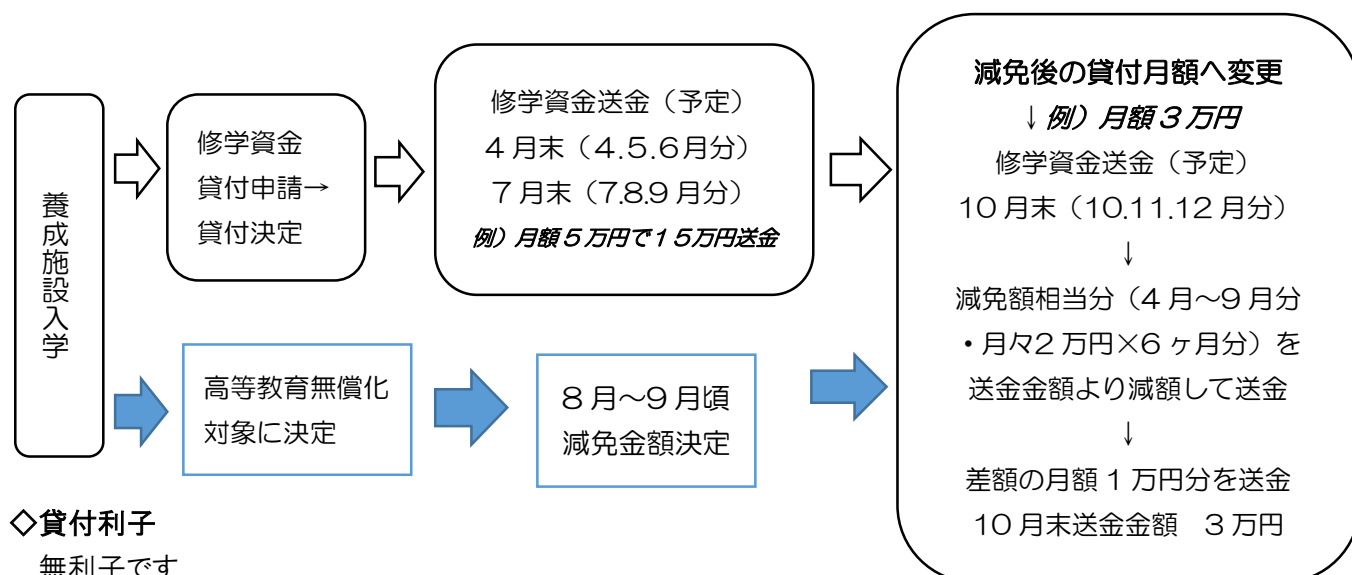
養成施設入学

修学資金
貸付申請→
貸付決定

修学資金送金（予定）
４月末（4.5.6月分）
７月末（7.8.9 月分）
例）月額５万円で１５万円送金

減免後の貸付月額へ変更
↓例）月額３万円
修学資金送金（予定）
１０月末（10.11.12 月分）
↓
減免額相当分（４月～９月分
・月々２万円×６ヶ月分）を
送金金額より減額して送金
↓
差額の月額１万円分を送金
１０月末送金金額　３万円

高等教育無償化
対象に決定

８月～９月頃
減免金額決定

◇貸付利子
無利子です